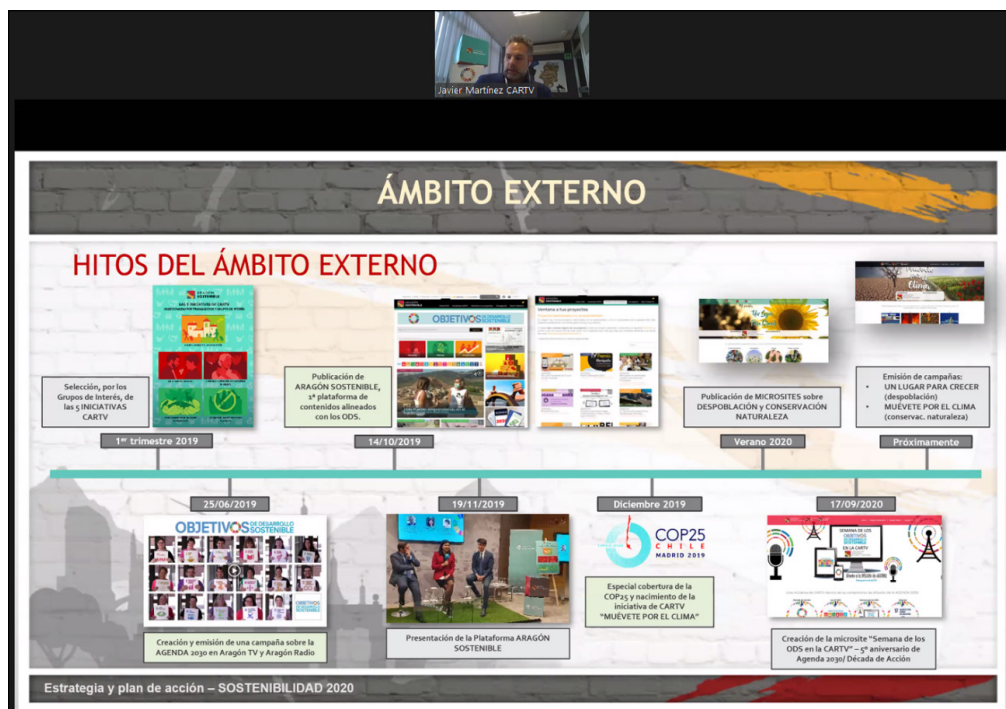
Javier Martínez CARTV

ÁMBITO EXTERNO

HITOS DEL ÁMBITO EXTERNO

Selección, por los Grupos de Interés, de las 5 INICIATIVAS CARTV

1er trimestre 2019

Publicación de ARAGÓN SOSTENIBLE, 1ª plataforma de contenidos alineados con los ODS.

14/10/2019

OBJETIVOS

Publicación de MICROSITES sobre DESPOBLACIÓN y CONSERVACIÓN NATURALEZA

Verano 2020

Emisión de campañas:
• UN LUGAR PARA CRECER (despoblación)
• MUÉVETE POR EL CLIMA (conservac. naturaleza)

Próximamente

25/06/2019

OBJETIVOS DE DESARROLLO SOSTENIBLE

Creación y emisión de una campaña sobre la AGENDA 2030 en Aragón TV y Aragón Radio

19/11/2019

Presentación de la Plataforma ARAGÓN SOSTENIBLE

Diciembre 2019

COP25 CHILE MADRID 2019

Especial cobertura de la COP25 y nacimiento de la iniciativa de CARTV "MUÉVETE POR EL CLIMA"

17/09/2020

SEMANA DE LOS OBJETIVOS DE DESARROLLO SOSTENIBLE EN LA CARTV

Creación de la microsite "Semana de los ODS en la CARTV" – 5º aniversario de Agenda 2030/ Década de Acción

Estrategia y plan de acción – SOSTENIBILIDAD 2020